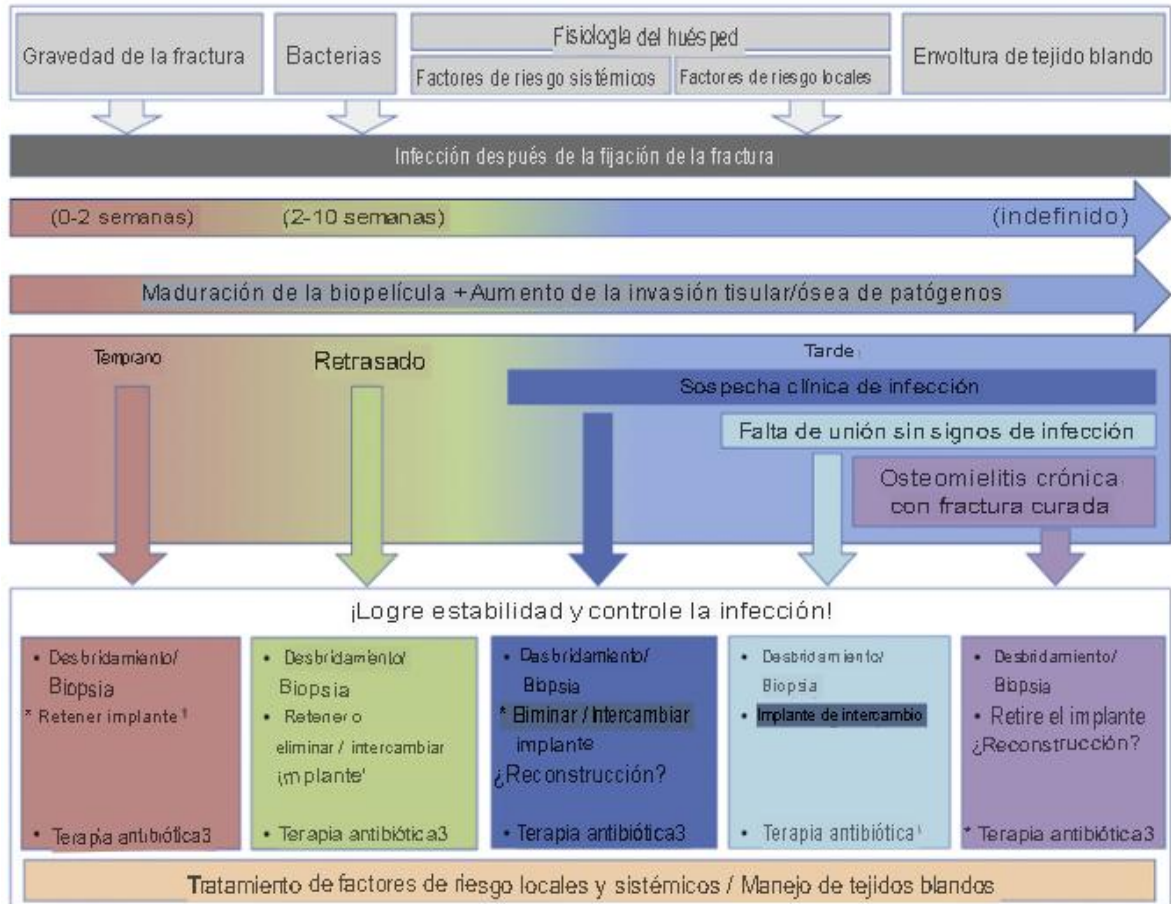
Gravedad de la fractura

Bacterias

Fisiología del huésped

Factores de riesgo sistémicos

Factores de riesgo locales

Envoltura de tejido blando

Infección después de la fijación de la fractura

(0-2 semanas)

(2-10 semanas)

(indefinido)

Maduración de la biopelícula + Aumento de la invasión tisular/ósea de patógenos

Temprano

Retrasado

Tarde

Sospecha clínica de infección

Falta de unión sin signos de infección

Osteomielitis crónica con fractura curada

¡Logre estabilidad y controle la infección!

• Desbridamiento/ Biopsia
* Retener implante¹
• Terapia antibiótica3

• Desbridamiento/ Biopsia
• Retener o eliminar / intercambiar implante'
• Terapia antibiótica3

• Desbridamiento/ Biopsia
* Eliminar / Intercambiar implante
¿Reconstrucción?
• Terapia antibiótica3

• Desbridamiento/ Biopsia
• Implante de intercambio
• Terapia antibiótica¹

• Desbridamiento/ Biopsia
• Retire el implante
¿Reconstrucción?
* Terapia antibiótica3

Tratamiento de factores de riesgo locales y sistémicos / Manejo de tejidos blandos